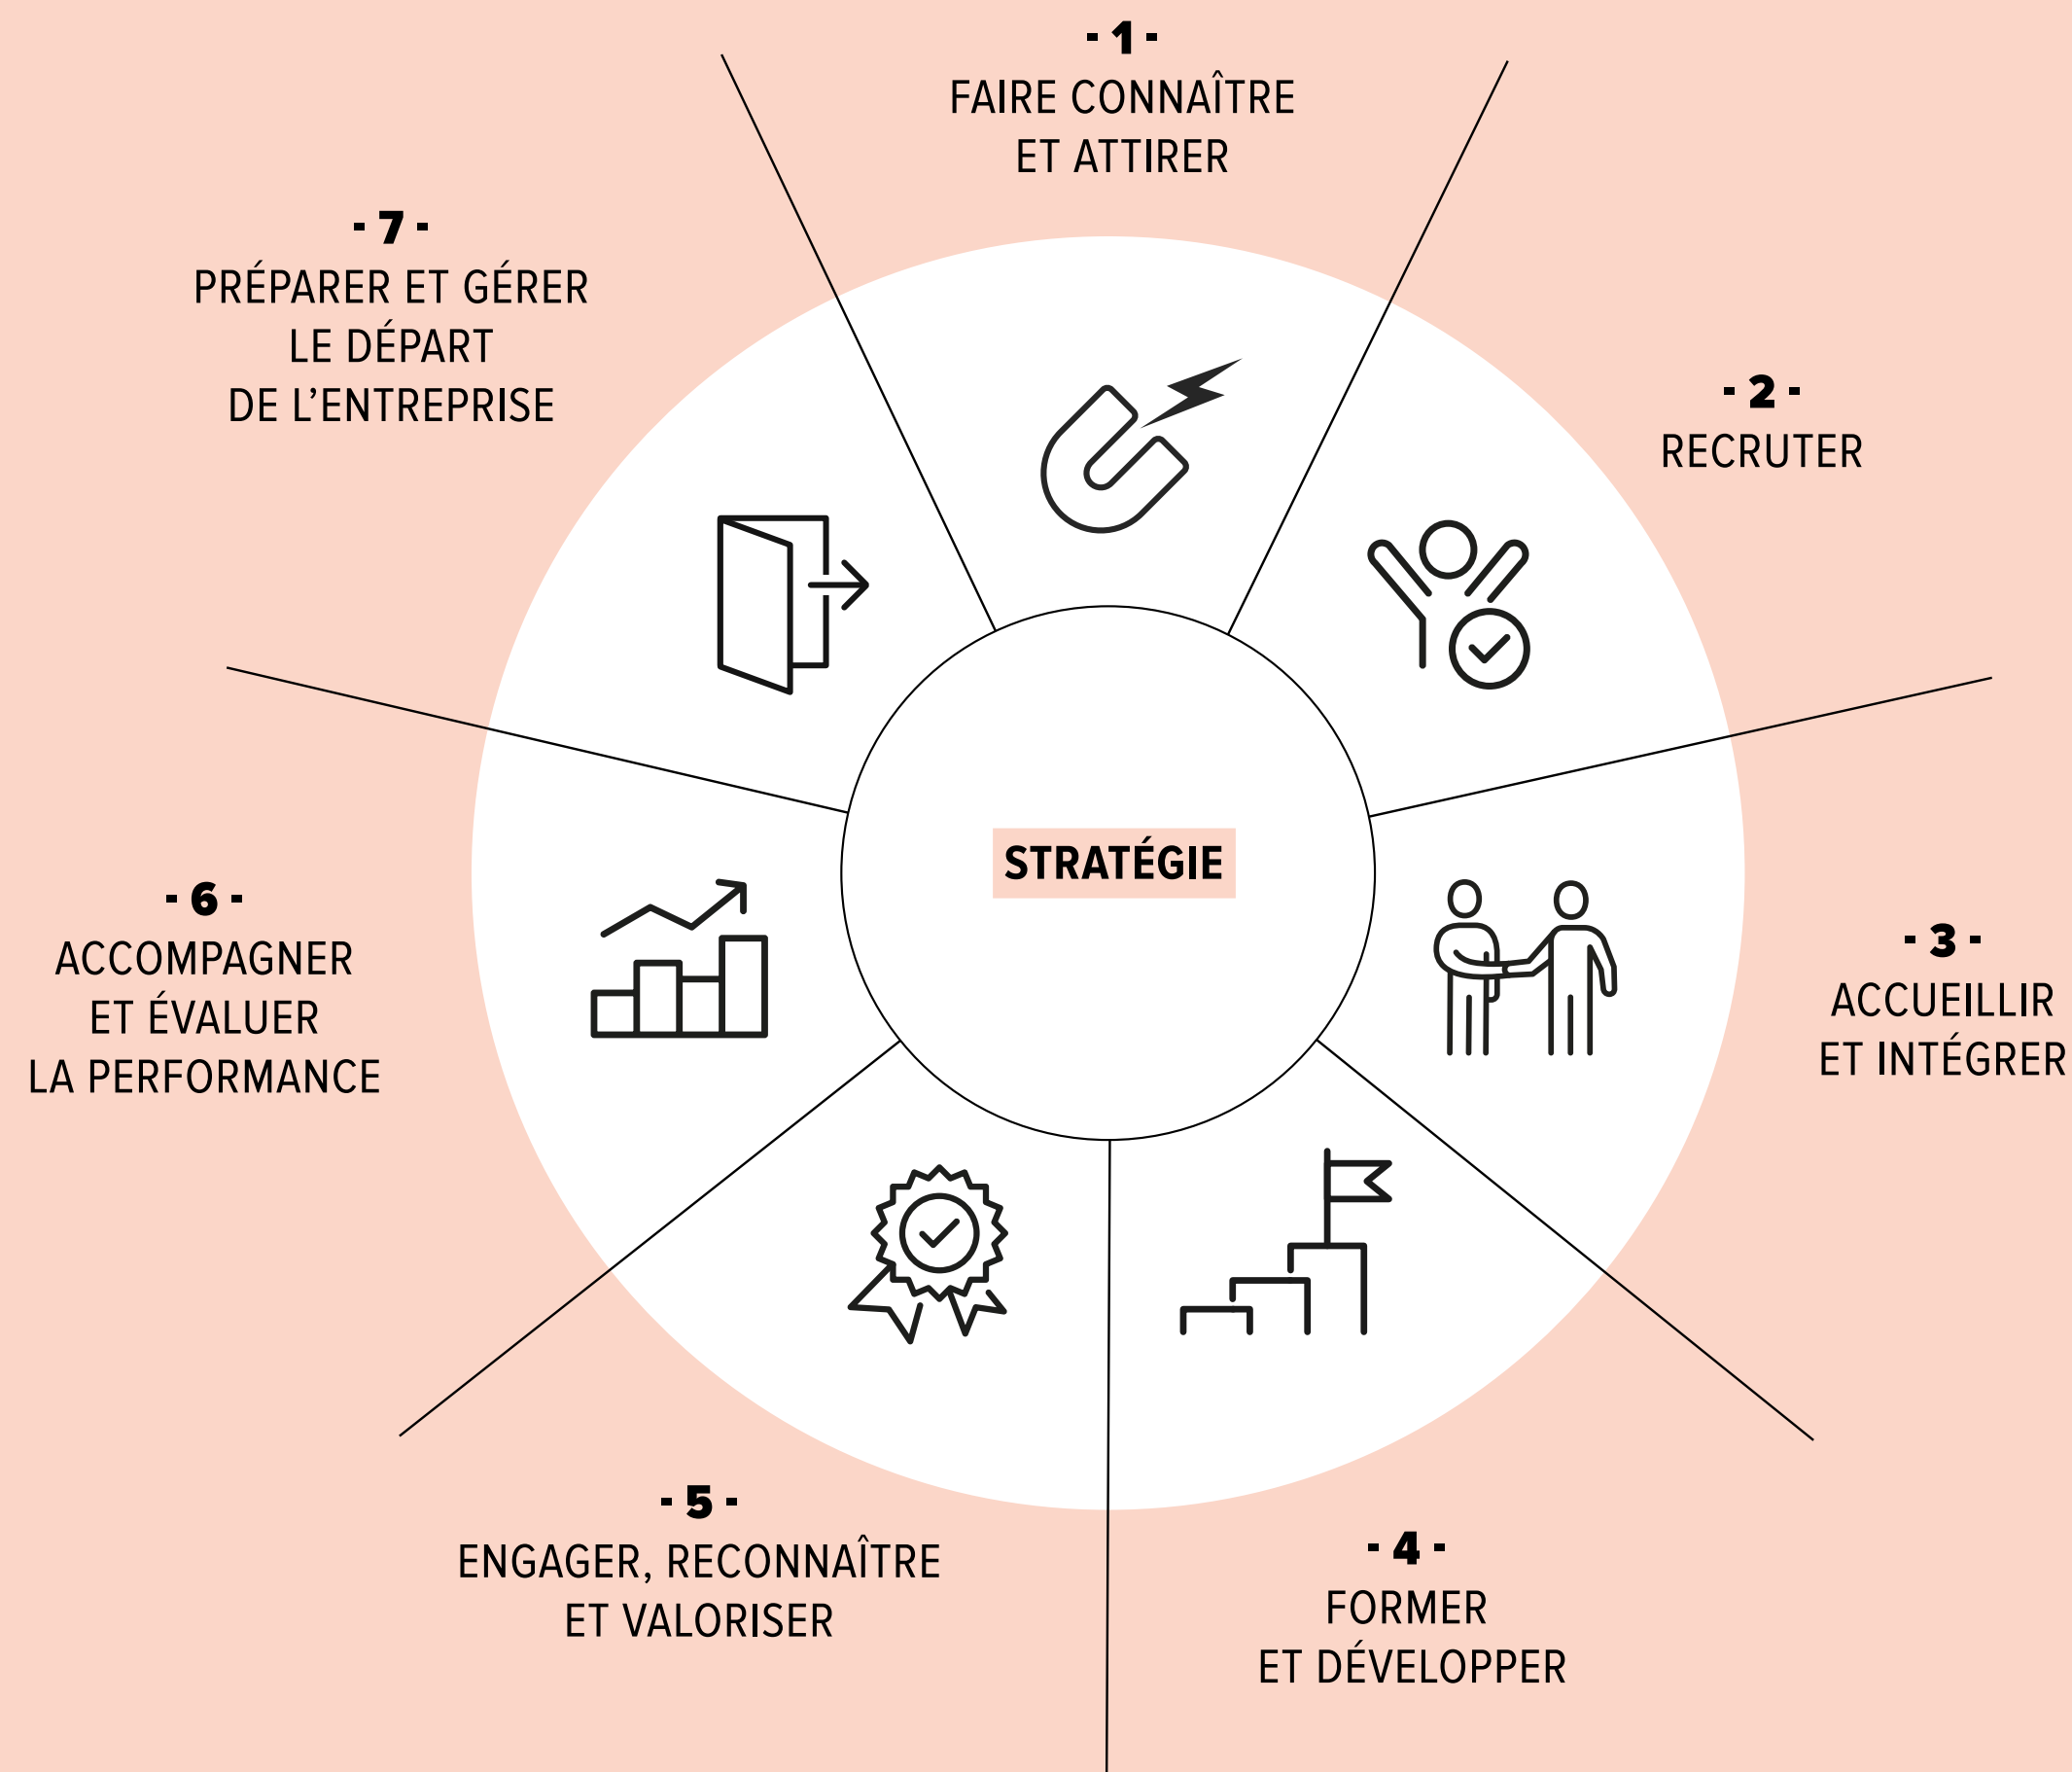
- 1 -
FAIRE CONNAÎTRE ET ATTIRER

- 7 -
PRÉPARER ET GÉRER LE DÉPART DE L'ENTREPRISE

- 2 -
RECRUTER

STRATÉGIE

- 6 -
ACCOMPAGNER ET ÉVALUER LA PERFORMANCE

- 3 -
ACCUEILLIR ET INTÉGRER

- 5 -
ENGAGER, RECONNAÎTRE ET VALORISER

- 4 -
FORMER ET DÉVELOPPER